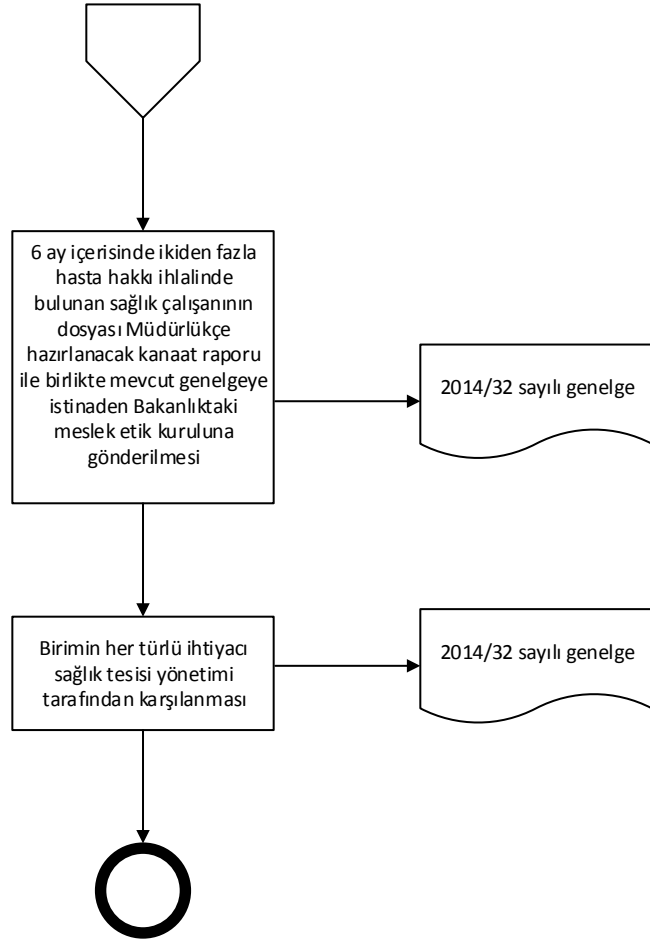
6 ay içerisinde ikiden fazla hasta hakkı ihlalinde bulunan sağlık çalışanının dosyası Müdürlükçe hazırlanacak kanaat raporu ile birlikte mevcut genelgeye istinaden Bakanlıktaki meslek etik kuruluna gönderilmesi

2014/32 sayılı genelge

Birimin her türlü ihtiyacı sağlık tesisi yönetimi tarafından karşılanması

2014/32 sayılı genelge